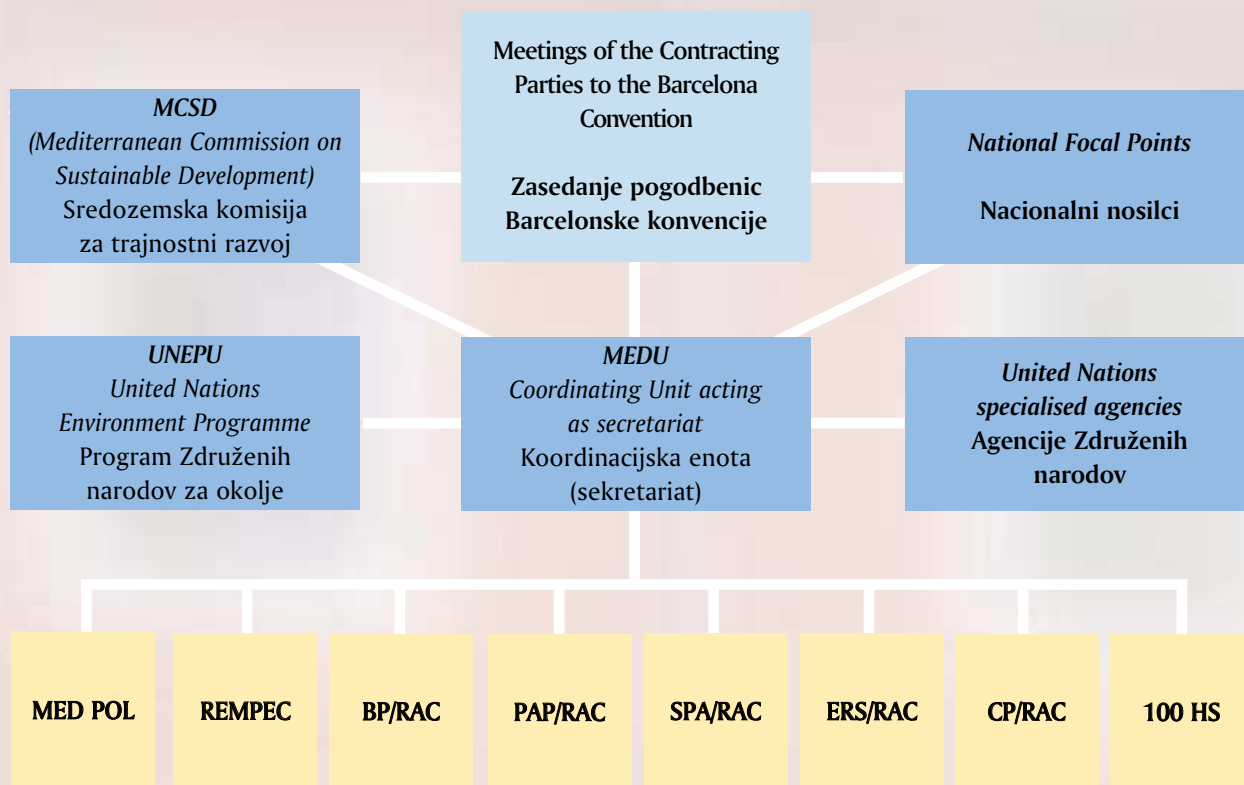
Meetings of the Contracting Parties to the Barcelona Convention

Zasedanje pogodbenic Barcelonske konvencije

MCSD
(Mediterranean Commission on Sustainable Development)
Sredozemska komisija za trajnostni razvoj

National Focal Points

Nacionalni nosilci

UNEPU
United Nations Environment Programme
Program Združenih narodov za okolje

MEDU
Coordinating Unit acting as secretariat
Koordinacijska enota (sekretariat)

United Nations specialised agencies
Agencije Združenih narodov

MED POL

REMPEC

BP/RAC

PAP/RAC

SPA/RAC

ERS/RAC

CP/RAC

100 HS